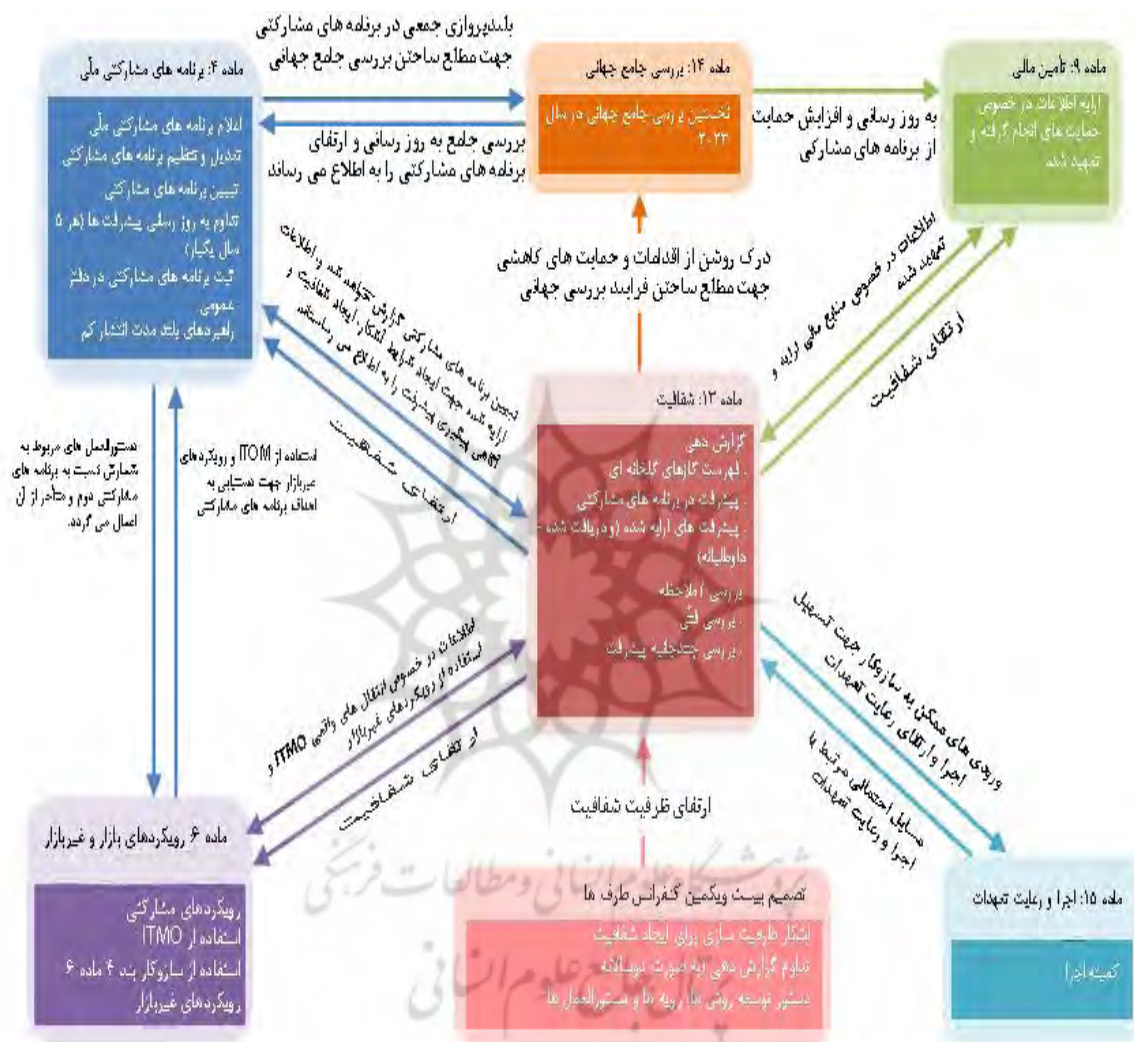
ماده ۴: برنامه های مشارکتی ملی

اعلام برنامه های مشارکتی ملی
تعدیل و تنظیم برنامه های مشارکتی
تبیین برنامه های مشارکتی
تداوم به روز رسانی پیشرفت ها (هر ۵ سال یکبار)
ثبت برنامه های مشارکتی در دفتر عمومی
راهبردهای بلند مدت انتشار کم

بلندپروازی جمعی در برنامه های مشارکتی جهت مطلع ساختن بررسی جامع جهانی

بررسی جامع به روز رسانی و ارتقای برنامه های مشارکتی را به اطلاع می رساند

ماده ۱۴: بررسی جامع جهانی

نخستین بررسی جامع جهانی در سال ۲۰۲۳

به روز رسانی و افزایش حمایت از برنامه های مشارکتی

ماده ۹: تامین مالی

ارایه اطلاعات در خصوص حمایت های انجام گرفته و تعهد شده

درک روشن از اقدامات و حمایت های کاهشی جهت مطلع ساختن فرایند بررسی جهانی

تبیین برنامه های مشارکتی گزارش خواهند شد و اطلاعات ارایه شده جهت ایجاد شرایط آشکار، ایجاد شفافیت و درک و پیگیری پیشرفت را به اطلاع می رسانند

ارتقای شفافیت

اطلاعات در خصوص منابع مالی ارایه و تعهد شده

ارتقای شفافیت

ماده ۱۳: شفافیت

گزارش دهی
. فهرست گازهای گلخانه ای
. پیشرفت در برنامه های مشارکتی
. پیشرفت های ارایه شده (و دریافت شده - داوطلبانه)
بررسی / ملاحظه
. بررسی فنی
. بررسی چندجانبه پیشرفت

دستورالعمل های مربوط به شمارش نسبت به برنامه های مشارکتی دوم و متاخر از آن اعمال می گردد.

استفاده از ITOM و رویکردهای غیربازار جهت دستیابی به اهداف برنامه های مشارکتی

اطلاعات در خصوص انتقال های واقعی ITMO و استفاده از رویکردهای غیربازار

ارتقای شفافیت

ورودی های ممکن به سازوکار جهت تسهیل اجرا و ارتقای رعایت تعهدات

مسایل احتمالی مرتبط با اجرا و رعایت تعهدات

ماده ۶ رویکردهای بازار و غیربازار

رویکردهای مشارکتی
استفاده از ITMO
استفاده از سازوکار بند ۴ ماده ۶
رویکردهای غیربازار

ارتقای ظرفیت شفافیت

تصمیم بیست ویکمین کنفرانس طرف ها

ابتکار ظرفیت سازی برای ایجاد شفافیت
تداوم گزارش دهی به صورت دوسالانه
دستور توسعه روش ها، رویه ها و دستورالعمل ها

ماده ۱۵: اجرا و رعایت تعهدات

کمیته اجرا

پژوهشگاه علوم انسانی و مطالعات فرهنگی
پرتال جامع علوم انسانی